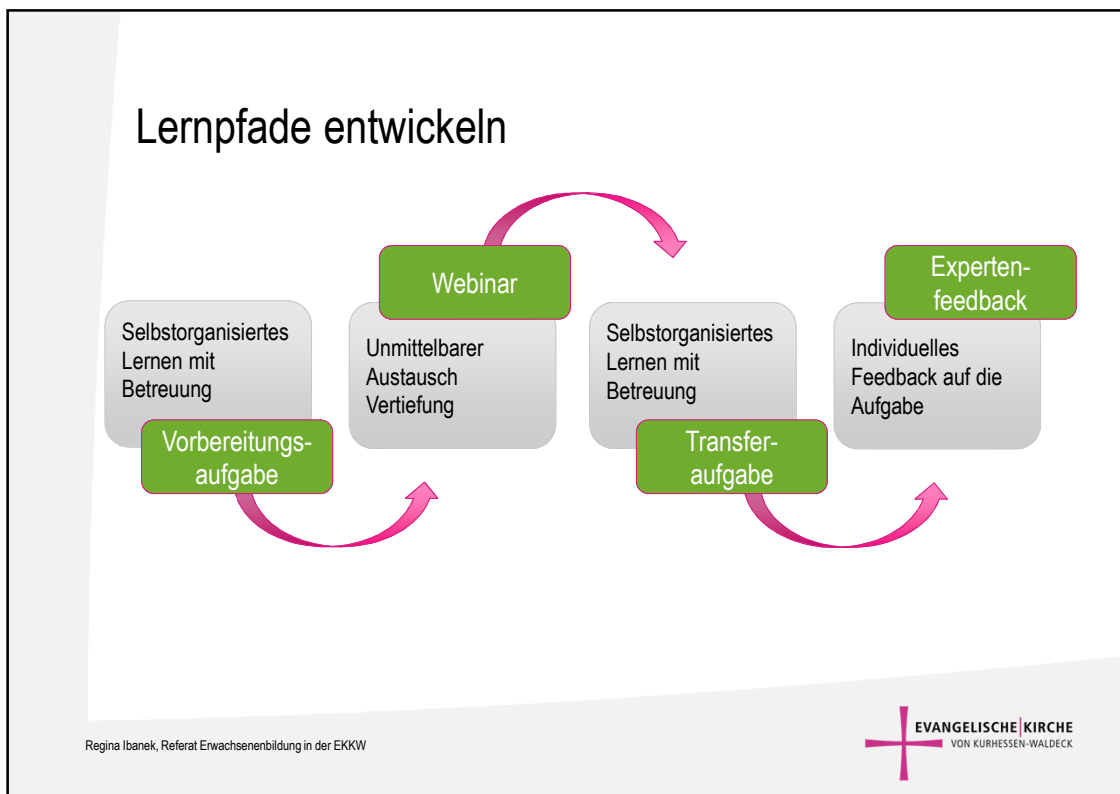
Lernpfade entwickeln

Selbstorganisiertes Lernen mit Betreuung

Vorbereitungsaufgabe

Webinar

Unmittelbarer Austausch Vertiefung

Selbstorganisiertes Lernen mit Betreuung

Transferaufgabe

Expertenfeedback

Individuelles Feedback auf die Aufgabe

Regina Ibanek, Referat Erwachsenenbildung in der EKKW

EVANGELISCHE KIRCHE
VON KURHESSEN-WALDECK